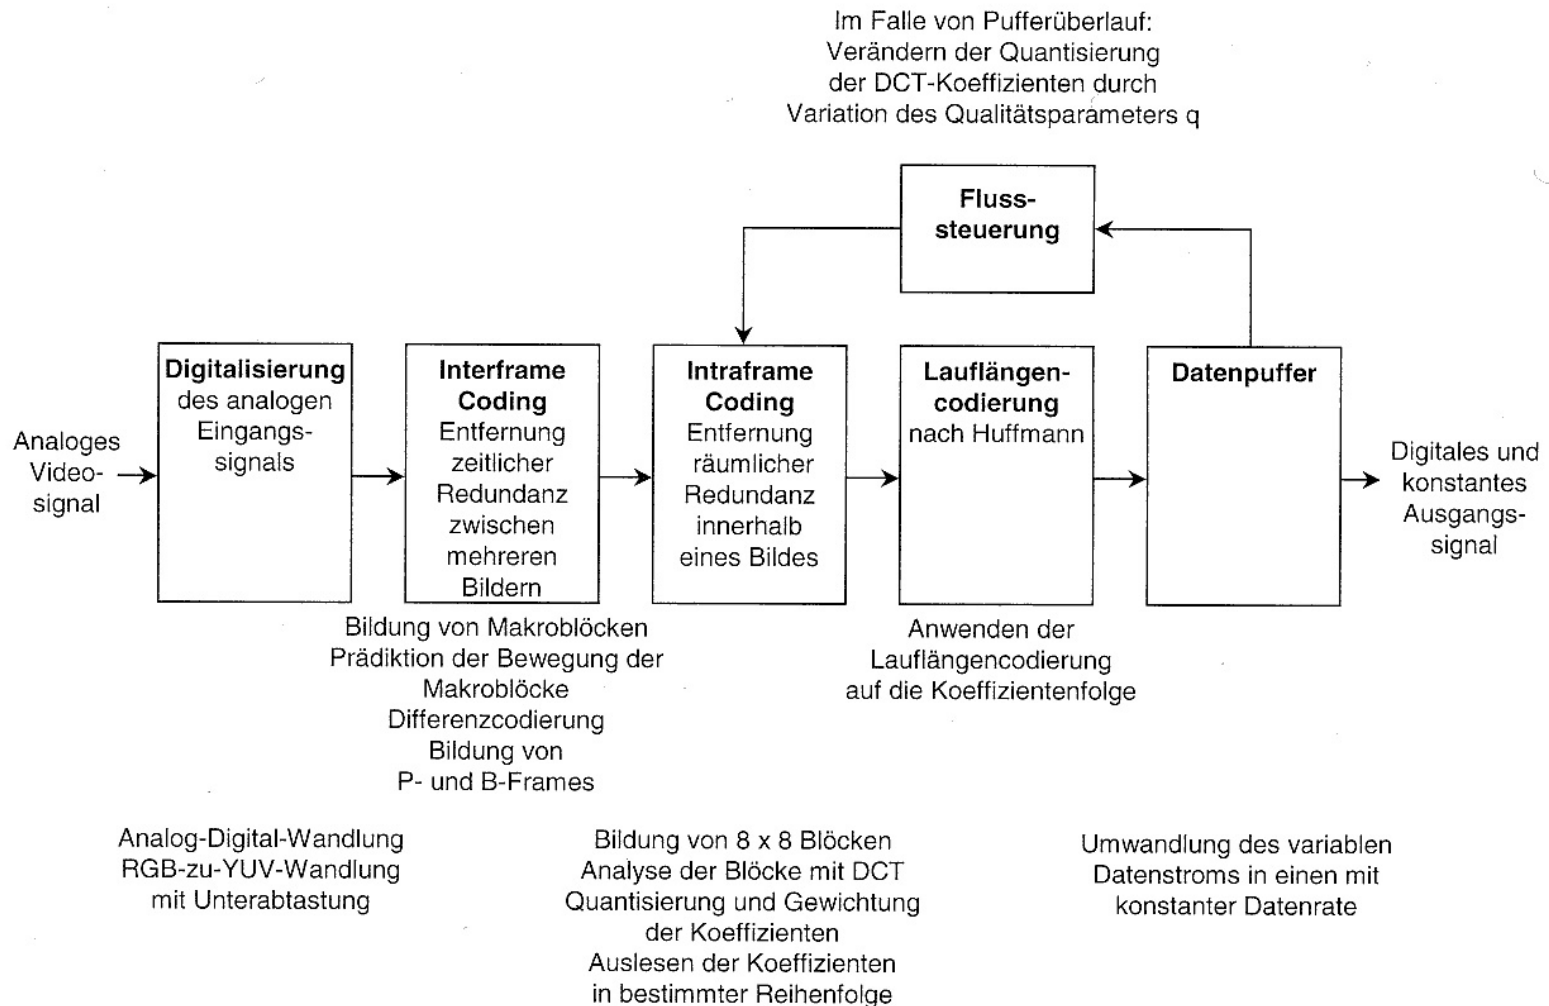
Im Falle von Pufferüberlauf:
Verändern der Quantisierung
der DCT-Koeffizienten durch
Variation des Qualitätsparameters q

Flusssteuerung

Analoges Videosignal

Digitalisierung des analogen Eingangssignals

Interframe Coding Entfernung zeitlicher Redundanz zwischen mehreren Bildern

Intraframe Coding Entfernung räumlicher Redundanz innerhalb eines Bildes

Lauflängencodierung nach Huffmann

Datenpuffer

Digitales und konstantes Ausgangssignal

Bildung von Makroblöcken
Prädiktion der Bewegung der Makroblöcke
Differenzcodierung
Bildung von P- und B-Frames

Anwenden der Lauflängencodierung auf die Koeffizientenfolge

Analog-Digital-Wandlung
RGB-zu-YUV-Wandlung
mit Unterabtastung

Bildung von 8 x 8 Blöcken
Analyse der Blöcke mit DCT
Quantisierung und Gewichtung der Koeffizienten
Auslesen der Koeffizienten in bestimmter Reihenfolge

Umwandlung des variablen Datenstroms in einen mit konstanter Datenrate